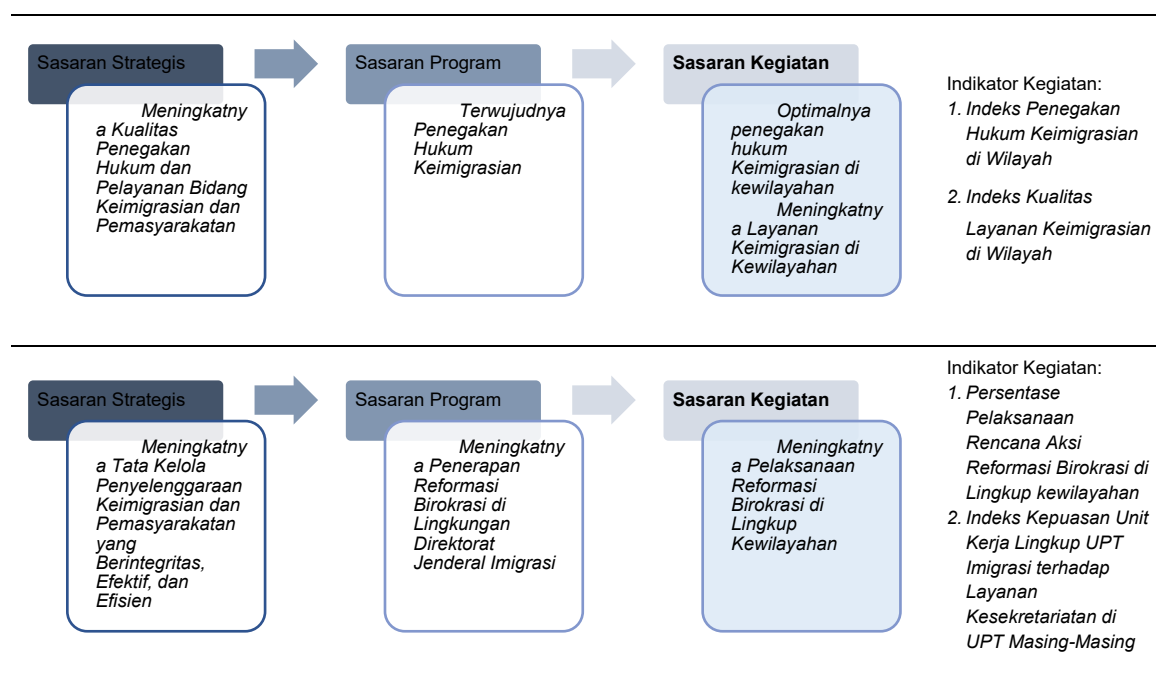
Sasaran Strategis

Meningkatnya Kualitas Penegakan Hukum dan Pelayanan Bidang Keimigrasian dan Pemasyarakatan

Sasaran Program

Terwujudnya Penegakan Hukum Keimigrasian

Sasaran Kegiatan

Optimalnya penegakan hukum Keimigrasian di kewilayahan

Meningkatnya Layanan Keimigrasian di Kewilayahan

Indikator Kegiatan:
1. Indeks Penegakan Hukum Keimigrasian di Wilayah
2. Indeks Kualitas Layanan Keimigrasian di Wilayah

Sasaran Strategis

Meningkatnya Tata Kelola Penyelenggaraan Keimigrasian dan Pemasyarakatan yang Berintegritas, Efektif, dan Efisien

Sasaran Program

Meningkatnya Penerapan Reformasi Birokrasi di Lingkungan Direktorat Jenderal Imigrasi

Sasaran Kegiatan

Meningkatnya Pelaksanaan Reformasi Birokrasi di Lingkup Kewilayahan

Indikator Kegiatan:
1. Persentase Pelaksanaan Rencana Aksi Reformasi Birokrasi di Lingkup kewilayahan
2. Indeks Kepuasan Unit Kerja Lingkup UPT Imigrasi terhadap Layanan Kesekretariatan di UPT Masing-Masing